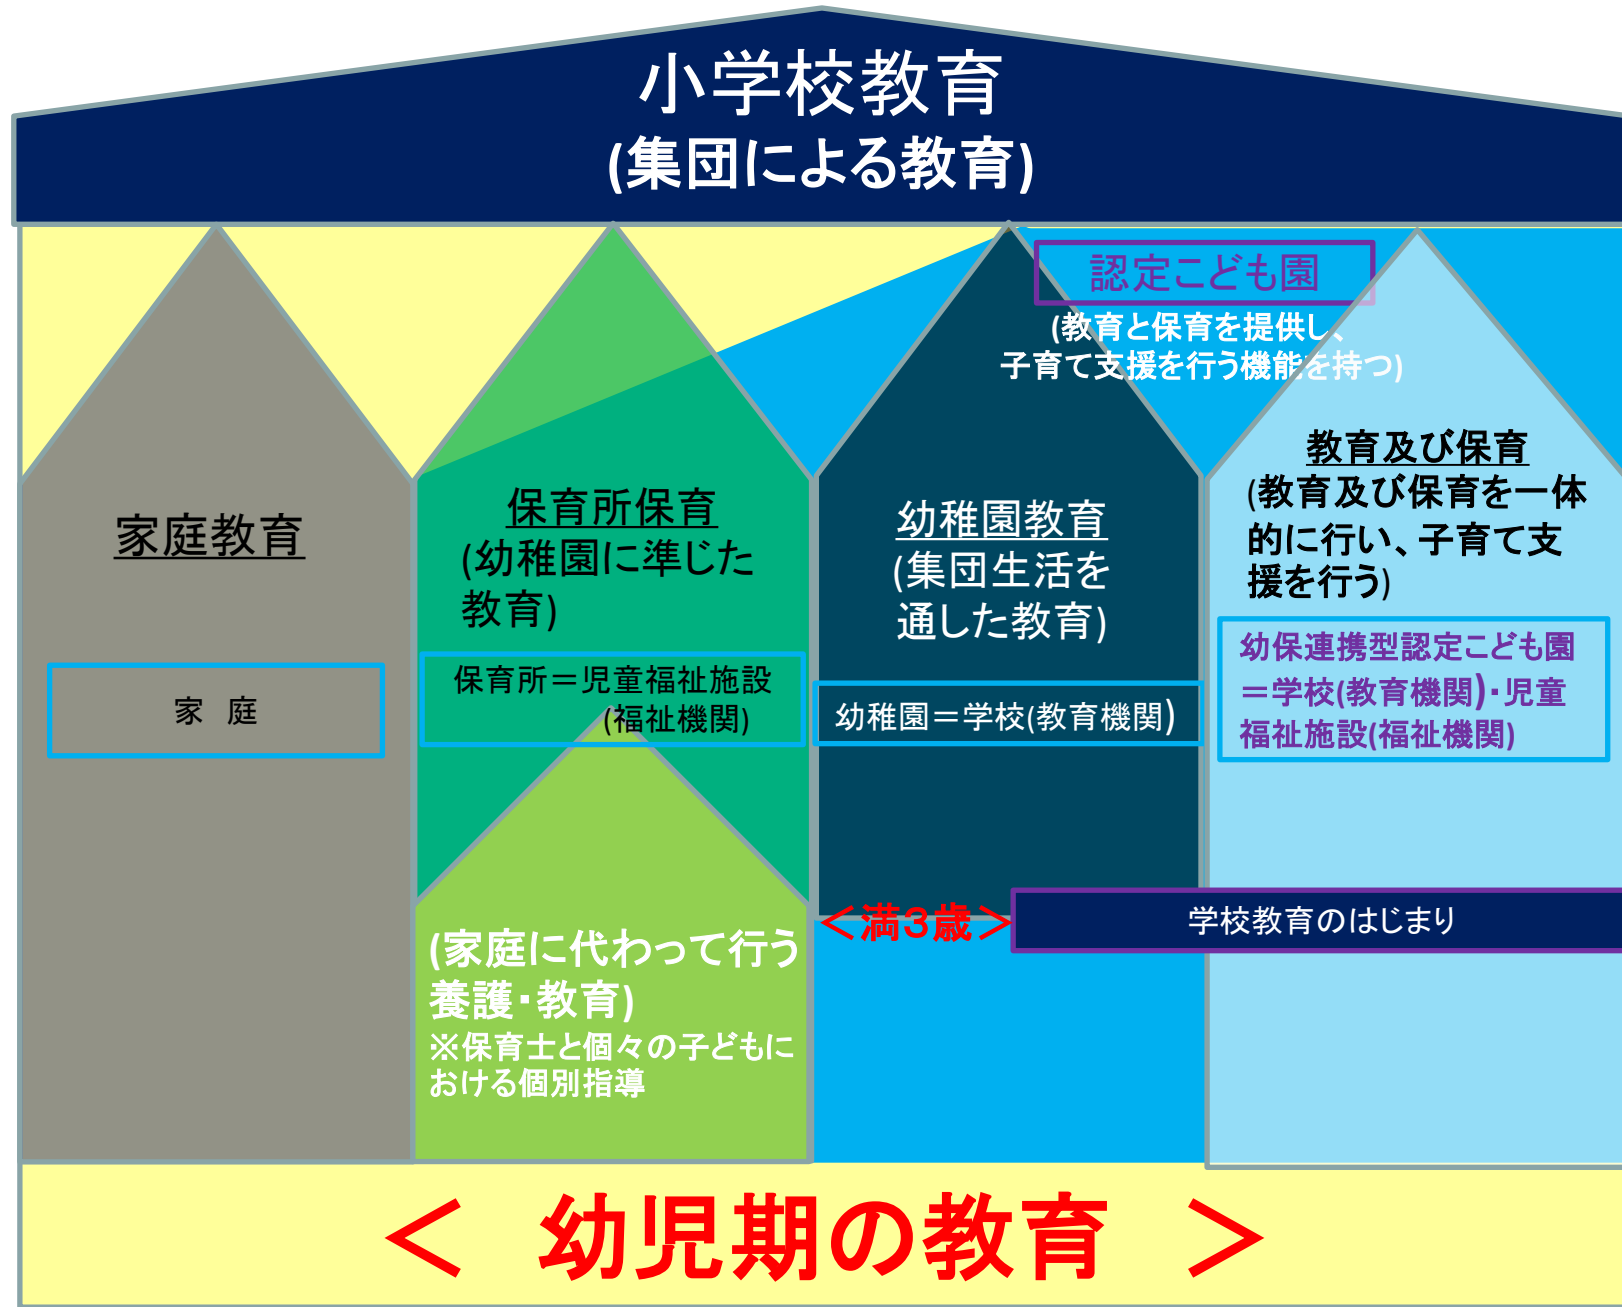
小学校教育
(集団による教育)

認定こども園
(教育と保育を提供し、子育て支援を行う機能を持つ)

家庭教育

家　庭

保育所保育
(幼稚園に準じた教育)

保育所＝児童福祉施設(福祉機関)

幼稚園教育
(集団生活を通した教育)

幼稚園＝学校(教育機関)

教育及び保育
(教育及び保育を一体的に行い、子育て支援を行う)

幼保連携型認定こども園＝学校(教育機関)･児童福祉施設(福祉機関)

(家庭に代わって行う養護･教育)
※保育士と個々の子どもにおける個別指導

＜満3歳＞

学校教育のはじまり

＜　幼児期の教育　＞